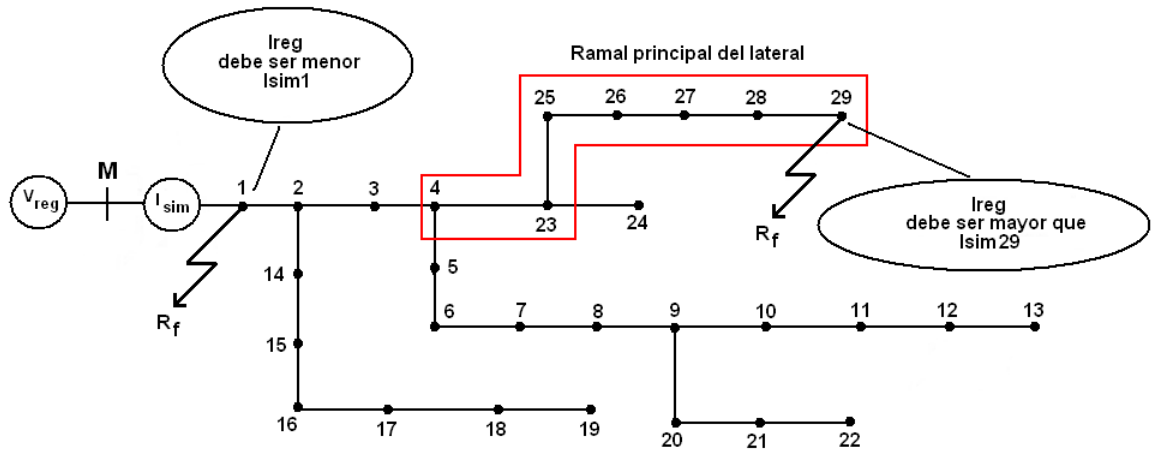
Ireg
debe ser menor
Isim1

Ramal principal del lateral

$V_{reg}$ M $I_{sim}$

1 2 3 4 25 26 27 28 29 23 24 5 6 7 8 9 10 11 12 13 14 15 16 17 18 19 20 21 22

$R_f$

$R_f$

Ireg
debe ser mayor que
Isim29